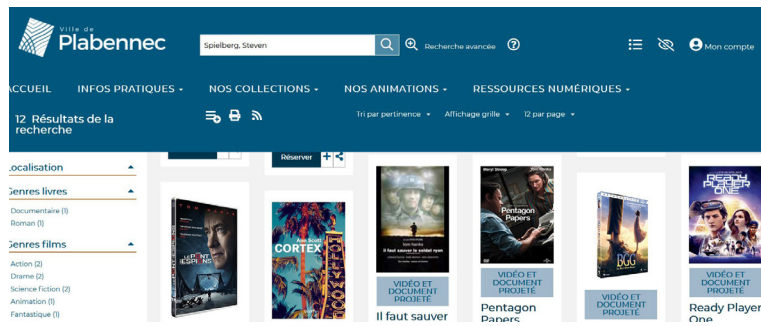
Ville de
Plabennec

Spielberg, Steven

Recherche avancée

Mon compte

ACCUEIL
INFOS PRATIQUES
NOS COLLECTIONS
NOS ANIMATIONS
RESSOURCES NUMÉRIQUES

12 Résultats de la recherche

Tri par pertinence
Affichage grille
12 par page

Réserver

Localisation
Genres livres
Documentaire (1)
Roman (1)
Genres films
Action (2)
Drame (2)
Science fiction (2)
Animation (1)
Fantastique (1)

LE PONT DES ESPIONS

Ann Scott
CORTEX

Il faut sauver le soldat ryan
VIDÉO ET DOCUMENT PROJETÉ
Il faut sauver

Meryl Streep
Tom Hanks
Pentagon Papers
VIDÉO ET DOCUMENT PROJETÉ
Pentagon Papers

BGG
VIDÉO ET DOCUMENT PROJETÉ

READY PLAYER ONE
VIDÉO ET DOCUMENT PROJETÉ
Ready Player One